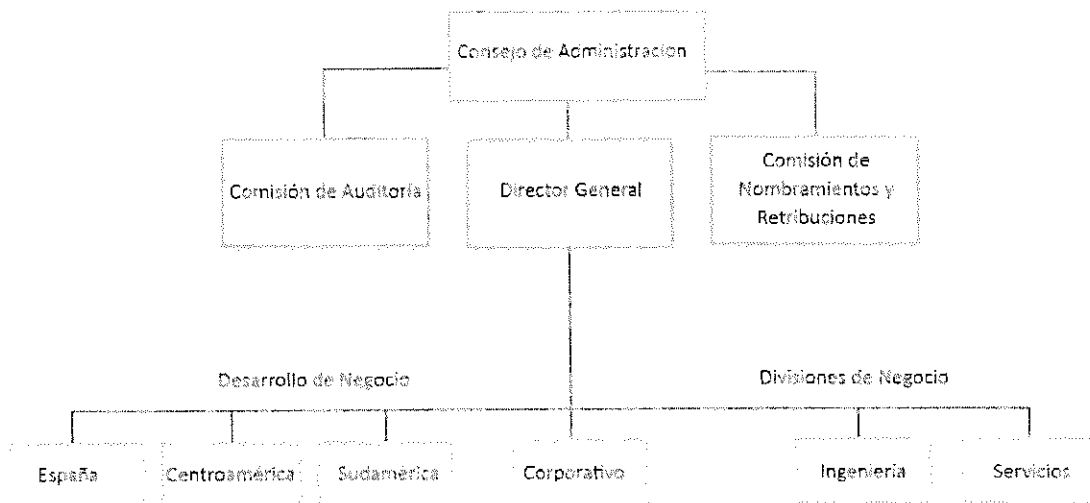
Consejo de Administracion

Comisión de Auditoría

Director General

Comisión de Nombramientos y Retribuciones

Desarrollo de Negocio

Divisiones de Negocio

España

Centroamérica

Sudamérica

Corporativo

Ingeniería

Servicios